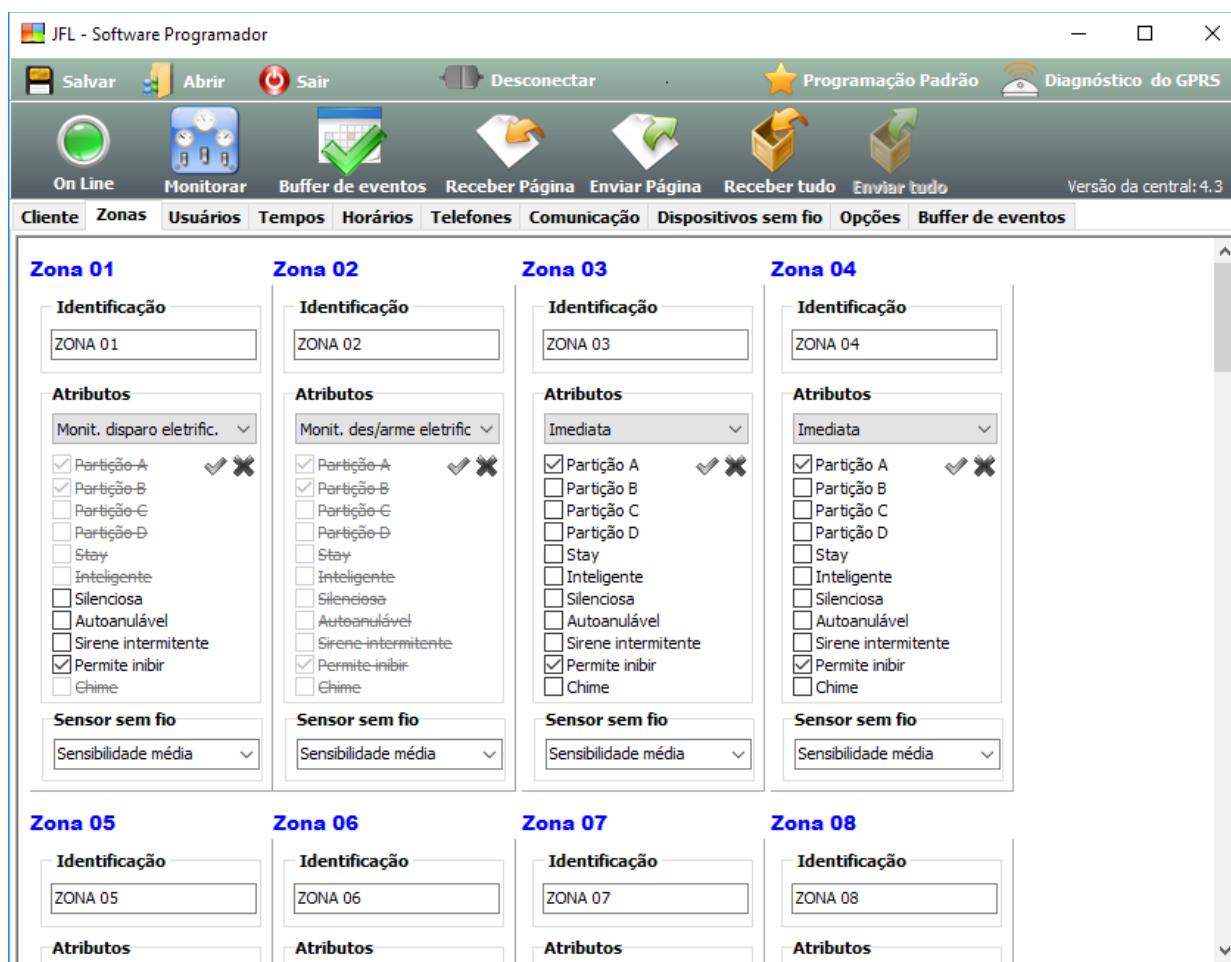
JFL - Software Programador

Salvar Abrir Sair Desconectar Programação Padrão Diagnóstico do GPRS

On Line Monitorar Buffer de eventos Receber Página Enviar Página Receber tudo Enviar tudo Versão da central: 4.3

Cliente Zonas Usuários Tempos Horários Telefones Comunicação Dispositivos sem fio Opções Buffer de eventos

Zona 01
Identificação
ZONA 01
Atributos
Monit. disparo eletrific.
Partição A
Partição B
Partição C
Partição D
Stay
Inteligente
Silenciosa
Autoanulável
Sirene intermitente
Permite inibir
Chime
Sensor sem fio
Sensibilidade média

Zona 02
Identificação
ZONA 02
Atributos
Monit. des/arme eletrific
Partição A
Partição B
Partição C
Partição D
Stay
Inteligente
Silenciosa
Autoanulável
Sirene intermitente
Permite inibir
Chime
Sensor sem fio
Sensibilidade média

Zona 03
Identificação
ZONA 03
Atributos
Imediata
Partição A
Partição B
Partição C
Partição D
Stay
Inteligente
Silenciosa
Autoanulável
Sirene intermitente
Permite inibir
Chime
Sensor sem fio
Sensibilidade média

Zona 04
Identificação
ZONA 04
Atributos
Imediata
Partição A
Partição B
Partição C
Partição D
Stay
Inteligente
Silenciosa
Autoanulável
Sirene intermitente
Permite inibir
Chime
Sensor sem fio
Sensibilidade média

Zona 05
Identificação
ZONA 05
Atributos

Zona 06
Identificação
ZONA 06
Atributos

Zona 07
Identificação
ZONA 07
Atributos

Zona 08
Identificação
ZONA 08
Atributos